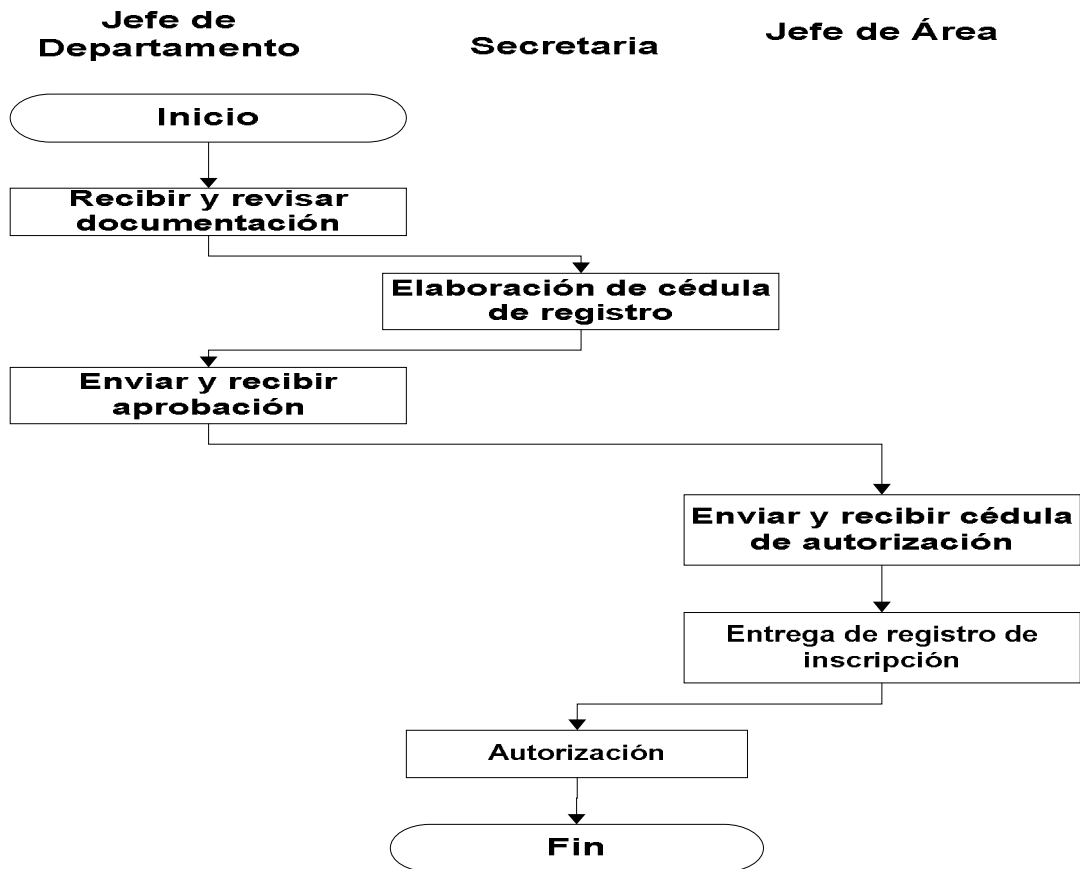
Jefe de Departamento

Secretaria

Jefe de Área

Inicio

Recibir y revisar documentación

Elaboración de cédula de registro

Enviar y recibir aprobación

Enviar y recibir cédula de autorización

Entrega de registro de inscripción

Autorización

Fin